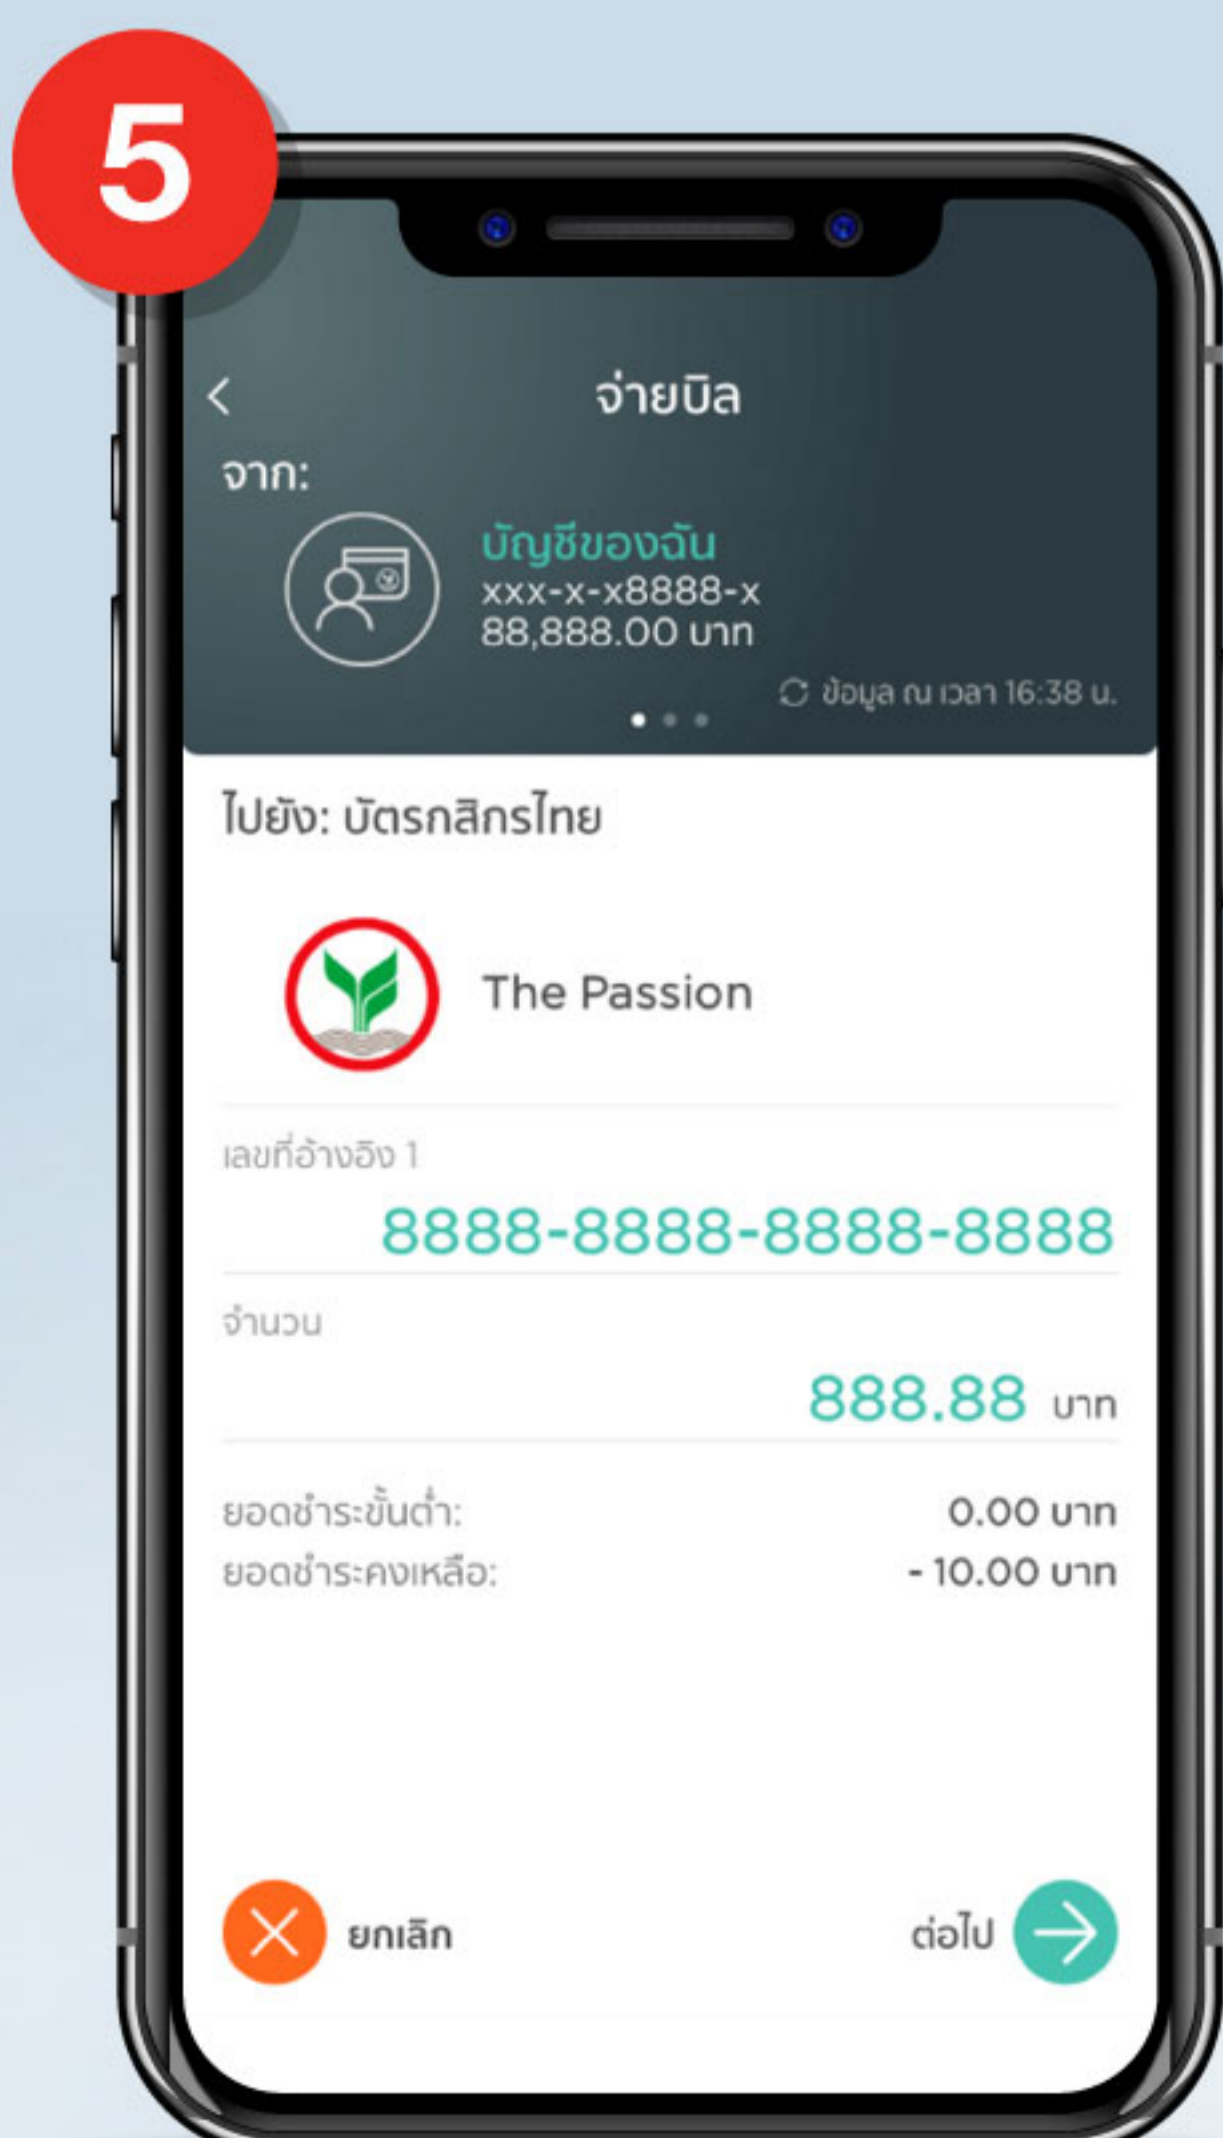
5

จ่ายบิล

จาก:

บัญชีของฉัน
xxx-x-x8888-x
88,888.00 บาท

ข้อมูล ณ เวลา 16:38 น.

ไปยัง: บัตรกสิกรไทย

The Passion

เลขที่อ้างอิง 1
8888-8888-8888-8888

จำนวน
888.88 บาท

ยอดชำระขั้นต่ำ: 0.00 บาท
ยอดชำระคงเหลือ: - 10.00 บาท

ยกเลิก

ต่อไป